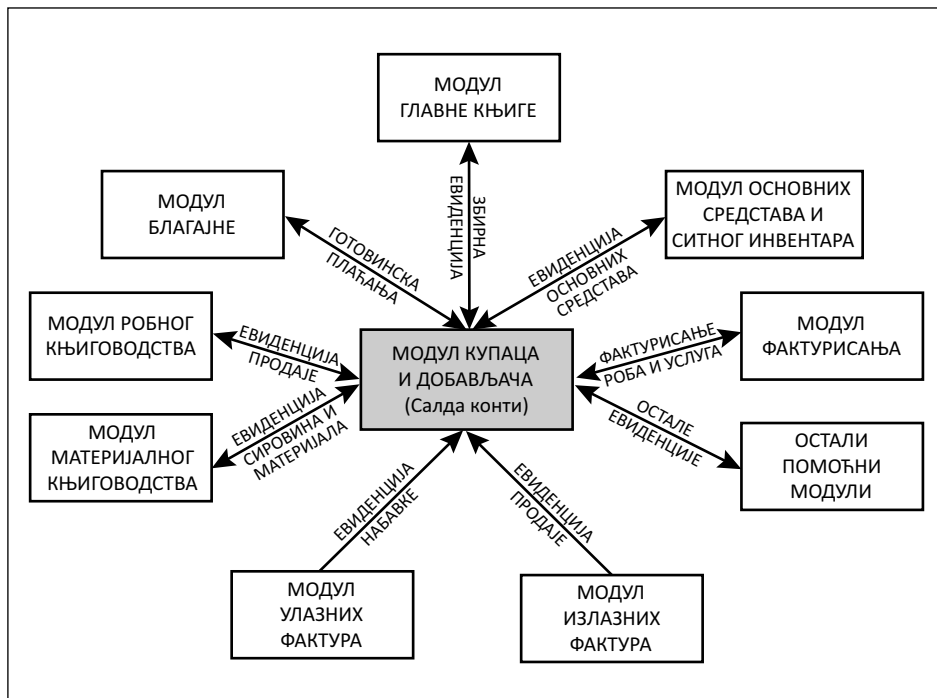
МОДУЛ
ГЛАВНЕ КЊИГЕ

МОДУЛ
БЛАГАЈНЕ

МОДУЛ ОСНОВНИХ
СРЕДСТАВА И
СИТНОГ ИНВЕНТАРА

ГОТОВИНСКА
ПЛАЋАЊА

ЗБИРНА
ЕВИДЕНЦИЈА

ЕВИДЕНЦИЈА
ОСНОВНИХ
СРЕДСТАВА

МОДУЛ РОБНОГ
КЊИГОВОДСТВА

ЕВИДЕНЦИЈА
ПРОДАЈЕ

МОДУЛ КУПАЦА
И ДОБАВЉАЧА
(Салда конти)

ФАКТУРИСАЊЕ
РОБА И УСЛУГА

МОДУЛ
ФАКТУРИСАЊА

МОДУЛ
МАТЕРИЈАЛНОГ
КЊИГОВОДСТВА

ЕВИДЕНЦИЈА
СИРОВИНА И
МАТЕРИЈАЛА

ОСТАЛЕ
ЕВИДЕНЦИЈЕ

ОСТАЛИ
ПОМОЋНИ
МОДУЛИ

ЕВИДЕНЦИЈА
НАБАВКЕ

ЕВИДЕНЦИЈА
ПРОДАЈЕ

МОДУЛ
УЛАЗНИХ
ФАКТУРА

МОДУЛ
ИЗЛАЗНИХ
ФАКТУРА